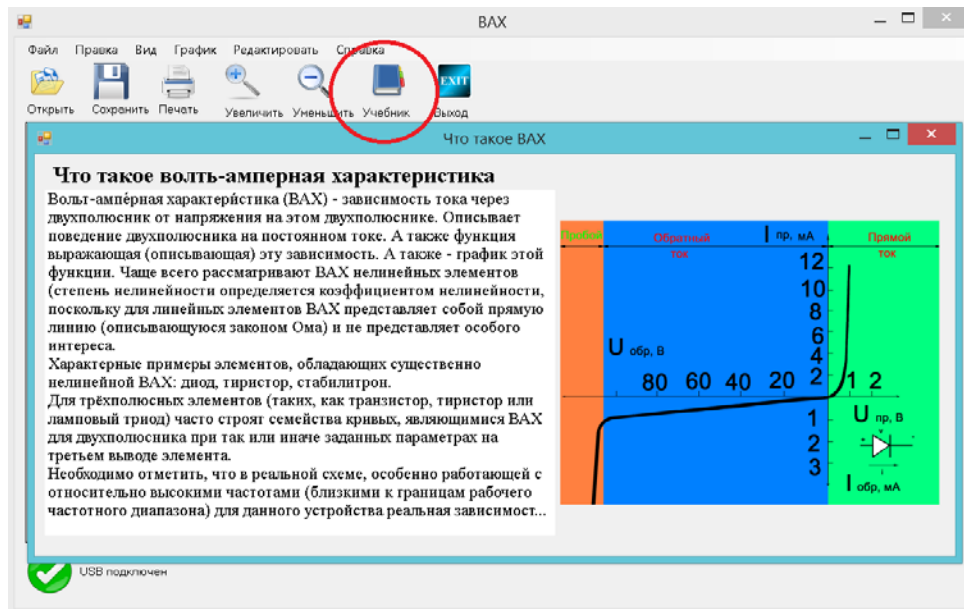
ВАХ

Файл Правка Вид График Редактировать Справка

Открыть Сохранить Печать Увеличить Уменьшить Учебник EXIT Выход

Что такое ВАХ

Что такое вольт-амперная характеристика

Вольт-ампéрная характерúстика (ВАХ) - зависимость тока через двухполюсник от напряжения на этом двухполюснике. Описывает поведение двухполюсника на постоянном токе. А также функция выражающая (описывающая) эту зависимость. А также - график этой функции. Чаще всего рассматривают ВАХ нелинейных элементов (степень нелинейности определяется коэффициентом нелинейности, поскольку для линейных элементов ВАХ представляет собой прямую линию (описывающуюся законом Ома) и не представляет особого интереса.
Характерные примеры элементов, обладающих существенно нелинейной ВАХ: диод, тиристор, стабилитрон.
Для трёхполюсных элементов (таких, как транзистор, тиристор или ламповый триод) часто строят семейства кривых, являющимися ВАХ для двухполюсника при так или иначе заданных параметрах на третьем выводе элемента.
Необходимо отметить, что в реальной схеме, особенно работающей с относительно высокими частотами (близкими к границам рабочего частотного диапазона) для данного устройства реальная зависимост...

Пробой Обратный ток I пр, мА Прямой ток

12 10 8 6 4 2

U обр, В

80 60 40 20

1 2

U пр, В

1 2 3

I обр, мА

USB подключен